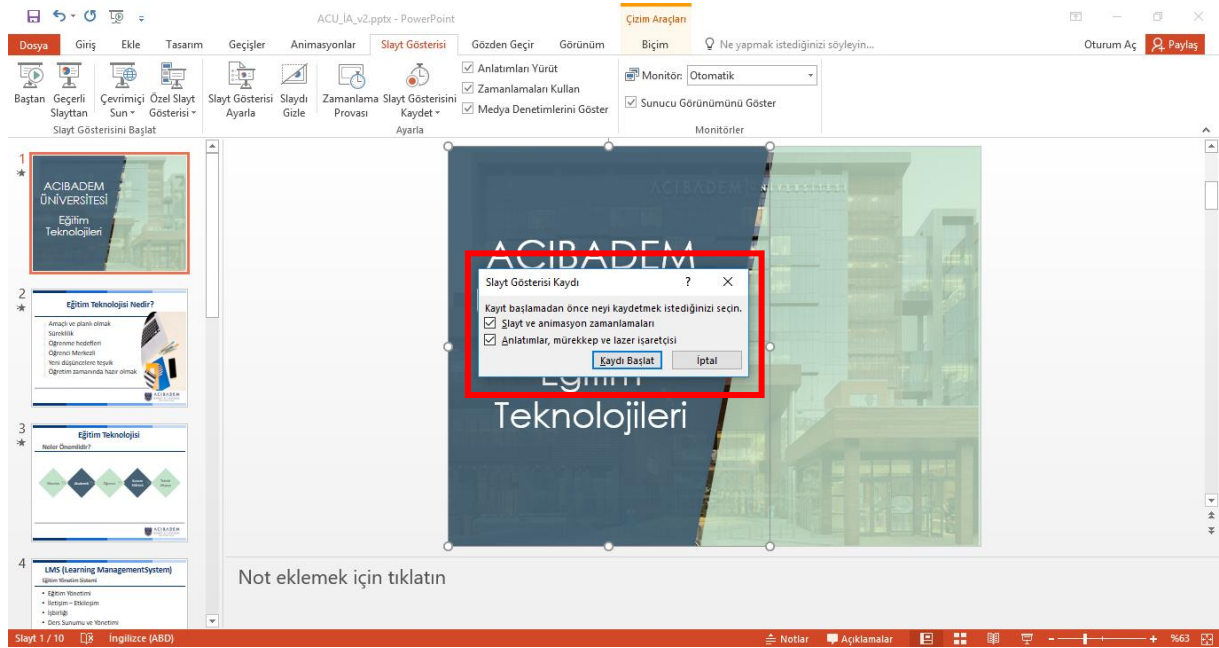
ACU_İA_v2.pptx - PowerPoint

Çizim Araçları

Dosya Giriş Ekle Tasarım Geçişler Animasyonlar Slayt Gösterisi Gözden Geçir Görünüm Biçim Ne yapmak istediğinizi söyleyin... Oturum Aç Paylaş

Baştan Geçerli Slayttan Çevrimiçi Sun Özel Slayt Gösterisi
Slayt Gösterisini Başlat

Slayt Gösterisi Ayarla Slaydı Gizle Zamanlama Provası Slayt Gösterisini Kaydet
Anlatımları Yürüt
Zamanlamaları Kullan
Medya Denetimlerini Göster
Ayarla

Monitör: Otomatik
Sunucu Görünümünü Göster
Monitörler

1
ACIBADEM ÜNİVERSİTESİ
Eğitim Teknolojileri

2
Eğitim Teknolojisi Nedir?
Amaçlı ve planlı olmak
Süreklilik
Öğrenme hedefleri
Öğrenci Merkezli
Yeni düşüncelere teşvik
Öğretim zamanında hazır olmak
ACIBADEM

3
Eğitim Teknolojisi
Neler Önemlidir?
ACIBADEM

4
LMS (Learning ManagementSystem)
Eğitim Yönetim Sistemi
• Eğitim Yönetimi
• İletişim – Etkileşim
• İşbirliği
• Ders Sunumu ve Yönetimi

ACIBADEM ÜNİVERSİTESİ

ACIBADEM
Eğitim
Teknolojileri

Slayt Gösterisi Kaydı ? X
Kayıt başlamadan önce neyi kaydetmek istediğinizi seçin.
Slayt ve animasyon zamanlamaları
Anlatımlar, mürekkep ve lazer işaretçisi
Kaydı Başlat İptal

Not eklemek için tıklatın

Slayt 1 / 10 İngilizce (ABD) Notlar Açıklamalar %63